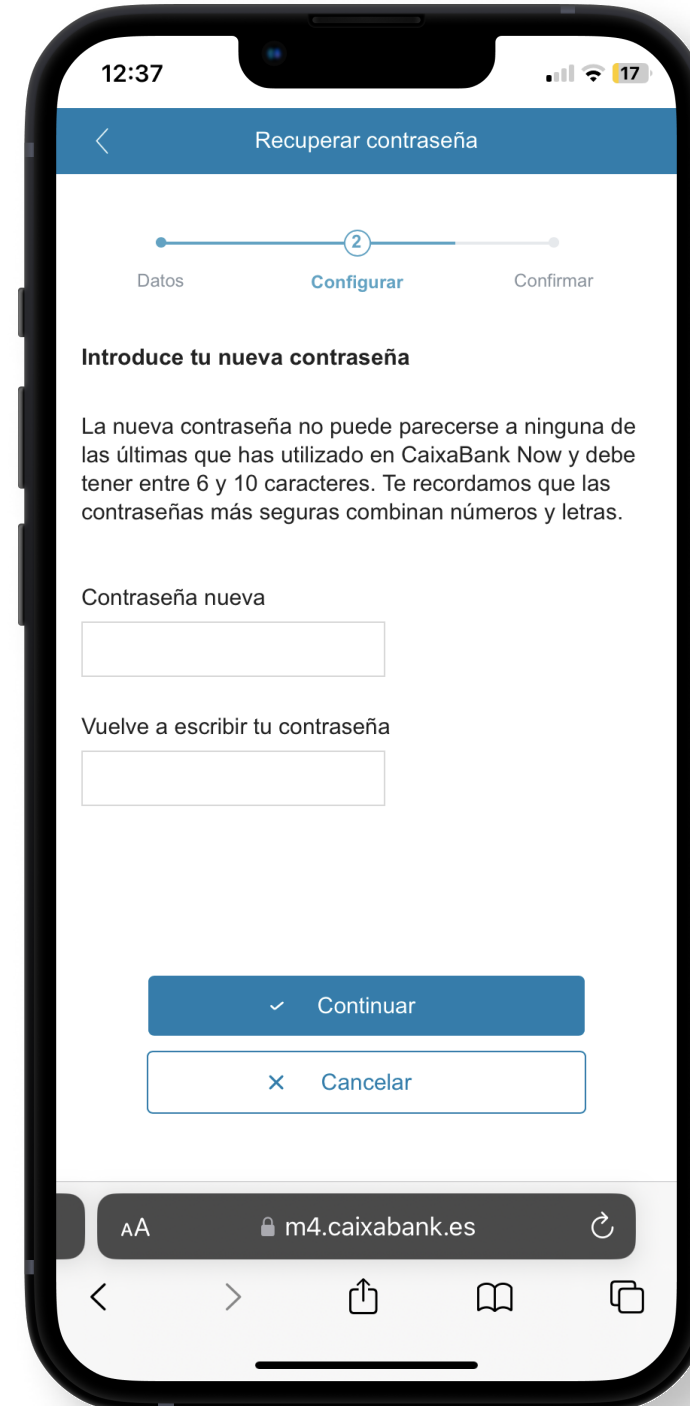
12:37

17

Recuperar contraseña

2

Datos

Configurar

Confirmar

Introduce tu nueva contraseña

La nueva contraseña no puede parecerse a ninguna de las últimas que has utilizado en CaixaBank Now y debe tener entre 6 y 10 caracteres. Te recordamos que las contraseñas más seguras combinan números y letras.

Contraseña nueva

Vuelve a escribir tu contraseña

Continuar

Cancelar

AA

m4.caixabank.es